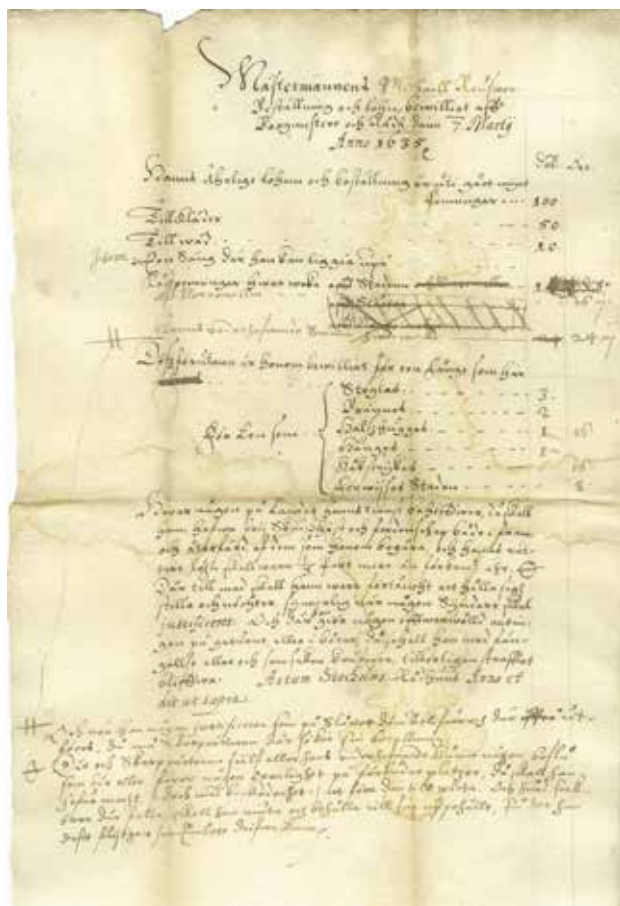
Mästermannens Michaell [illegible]
Bestellning och lönn, bewilliat aff
Borgmester och Rådh den 7 Martij
Anno 1635

Rd. Dr.

Hwarmed årlige lönen och bestellning in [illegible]
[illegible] ... 100

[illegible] ... 50
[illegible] ... 20
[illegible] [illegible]
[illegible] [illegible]

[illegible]

Dessförutan är honom bewilliat för een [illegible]

För een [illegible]
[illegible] ... 3
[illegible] ... 2
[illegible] ... 1
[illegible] ... 1
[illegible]
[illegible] Staden ... 1

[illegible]

Actum Stockholms Rådhuus Anno et die ut supra

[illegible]
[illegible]